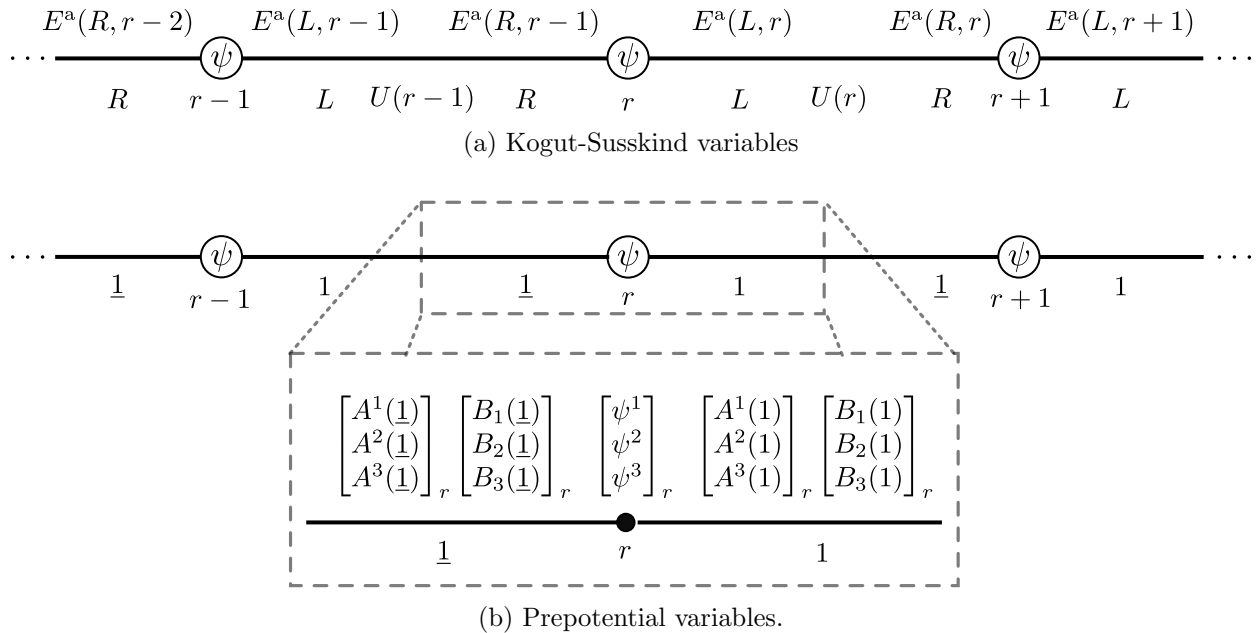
$\cdots$ $E^{\mathrm{a}}(R,r-2)$ $\psi$ $E^{\mathrm{a}}(L,r-1)$ $E^{\mathrm{a}}(R,r-1)$ $\psi$ $E^{\mathrm{a}}(L,r)$ $E^{\mathrm{a}}(R,r)$ $\psi$ $E^{\mathrm{a}}(L,r+1)$ $\cdots$

$R$ $r-1$ $L$ $U(r-1)$ $R$ $r$ $L$ $U(r)$ $R$ $r+1$ $L$

(a) Kogut-Susskind variables

$\cdots$ $\psi$ $\psi$ $\psi$ $\cdots$

$\underline{1}$ $r-1$ $1$ $\underline{1}$ $r$ $1$ $\underline{1}$ $r+1$ $1$

$\begin{bmatrix} A^1(\underline{1}) \\ A^2(\underline{1}) \\ A^3(\underline{1}) \end{bmatrix}_r$ $\begin{bmatrix} B_1(\underline{1}) \\ B_2(\underline{1}) \\ B_3(\underline{1}) \end{bmatrix}_r$ $\begin{bmatrix} \psi^1 \\ \psi^2 \\ \psi^3 \end{bmatrix}_r$ $\begin{bmatrix} A^1(1) \\ A^2(1) \\ A^3(1) \end{bmatrix}_r$ $\begin{bmatrix} B_1(1) \\ B_2(1) \\ B_3(1) \end{bmatrix}_r$

$\underline{1}$ $r$ $1$

(b) Prepotential variables.